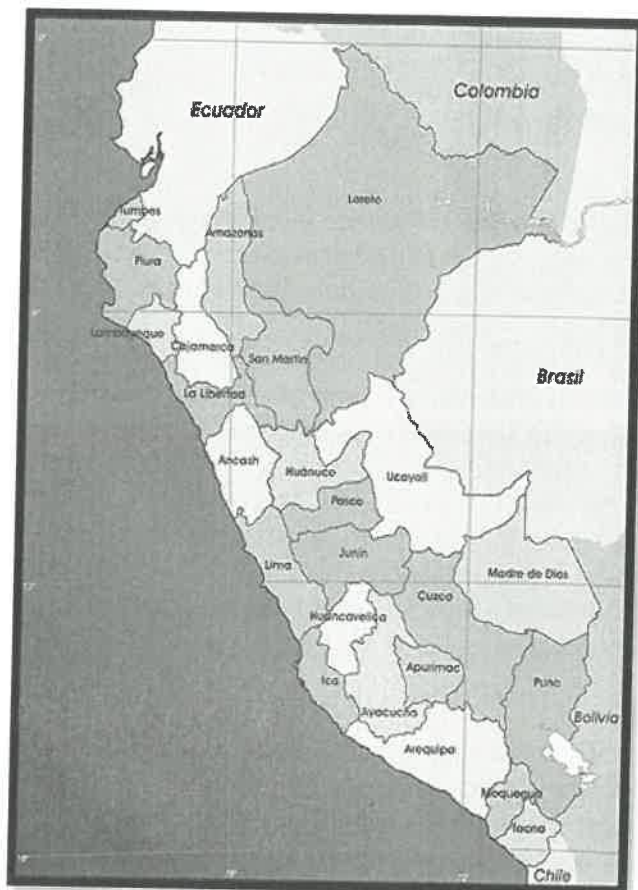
Ecuador
Colombia
Loreto
Tumbes
Amazonas
Piura
Lambayeque
Cajamarca
San Martín
La Libertad
Brasil
Ancash
Huánuco
Ucayali
Pasco
Junín
Lima
Madre de Dios
Cusco
Huancavelica
Apurímac
Ica
Puno
Ayacucho
Bolivia
Arequipa
Moquegua
Tacna
Chile